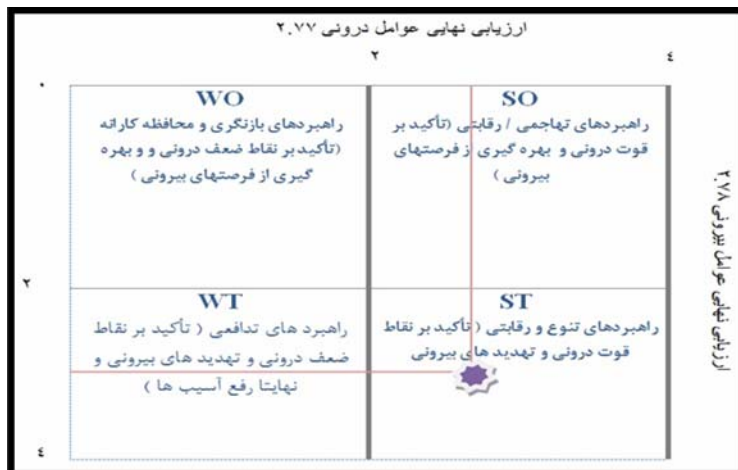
ارزیابی نهایی عوامل درونی ۲.۷۷

۴ ۲

۰

SO
راهبردهای تهاجمی / رقابتی (تأکید بر قوت درونی و بهره گیری از فرصتهای بیرونی)

WO
راهبردهای بازنگری و محافظه کارانه (تأکید بر نقاط ضعف درونی و و بهره گیری از فرصتهای بیرونی)

۲

ST
راهبردهای تنوع و رقابتی (تأکید بر نقاط قوت درونی و تهدیدهای بیرونی

WT
راهبرد های تدافعی ( تأکید بر نقاط ضعف درونی و تهدید های بیرونی و نهایتا رفع آسیب ها )

۴

ارزیابی نهایی عوامل بیرونی ۲.۷۸